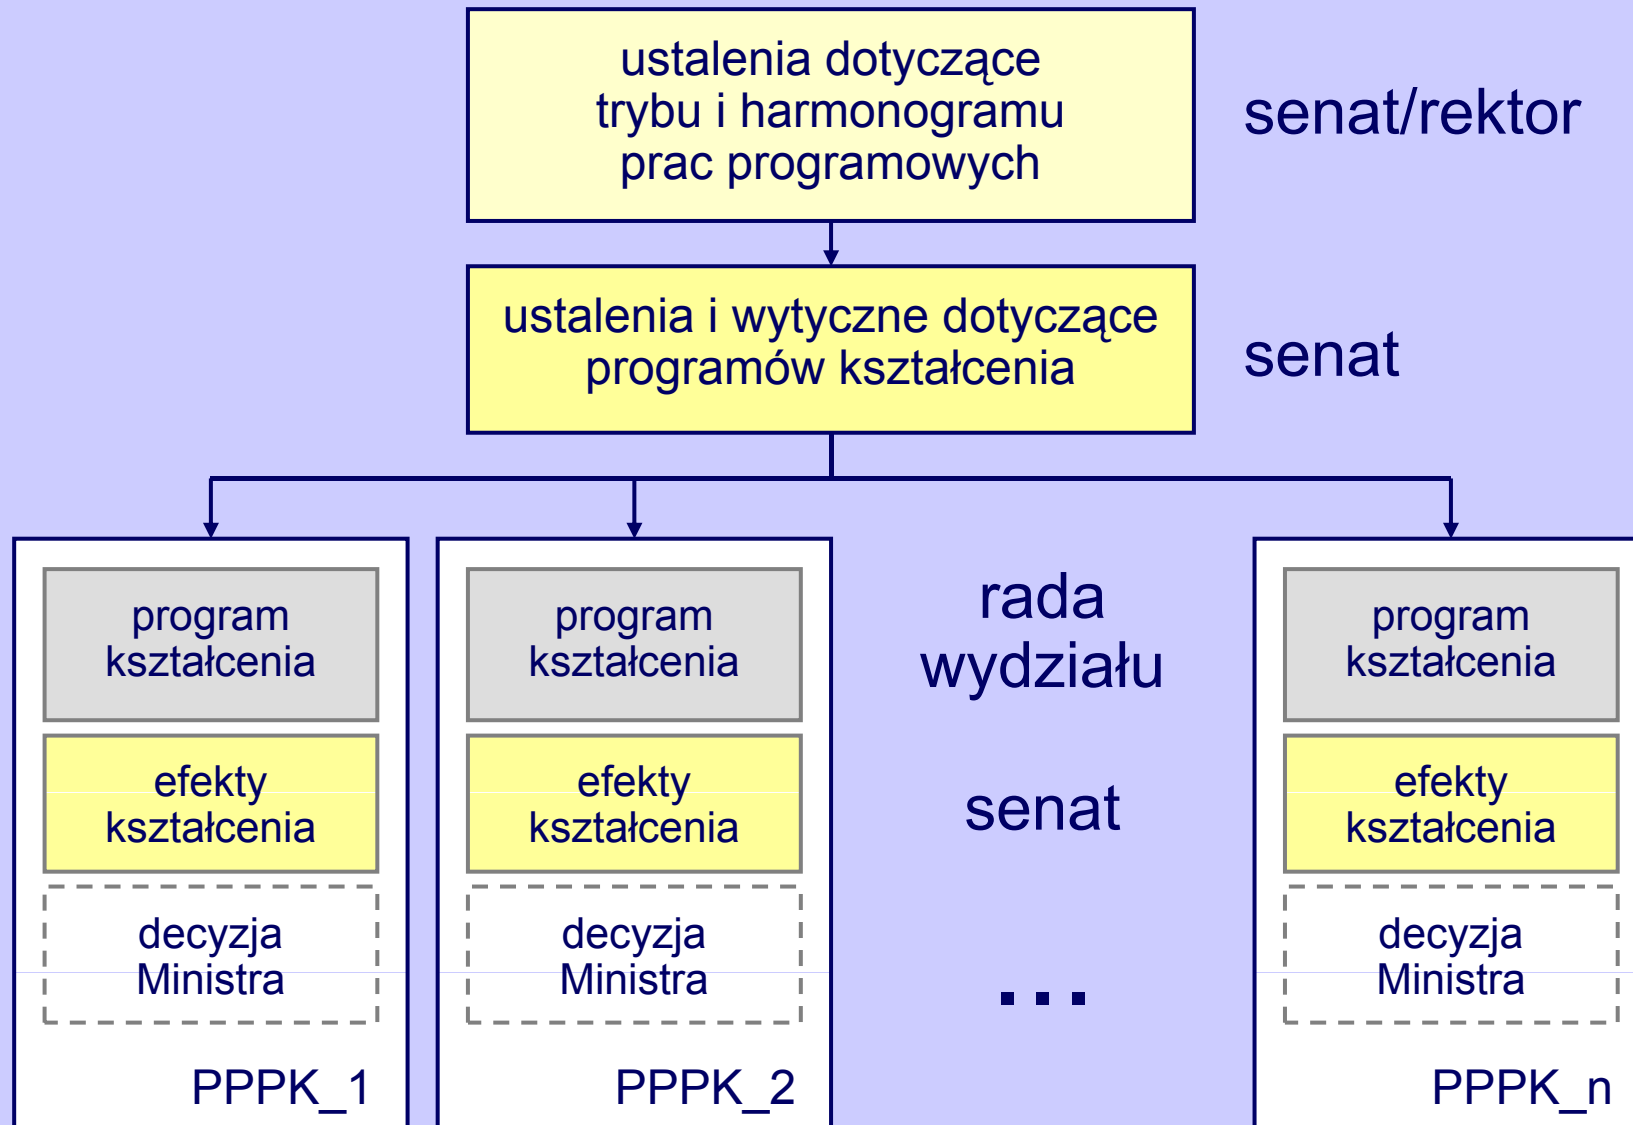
ustalenia dotyczące trybu i harmonogramu prac programowych

senat/rektor

ustalenia i wytyczne dotyczące programów kształcenia

senat

program kształcenia

efekty kształcenia

decyzja Ministra

PPPK_1

program kształcenia

efekty kształcenia

decyzja Ministra

PPPK_2

rada wydziału

senat

...

program kształcenia

efekty kształcenia

decyzja Ministra

PPPK_n